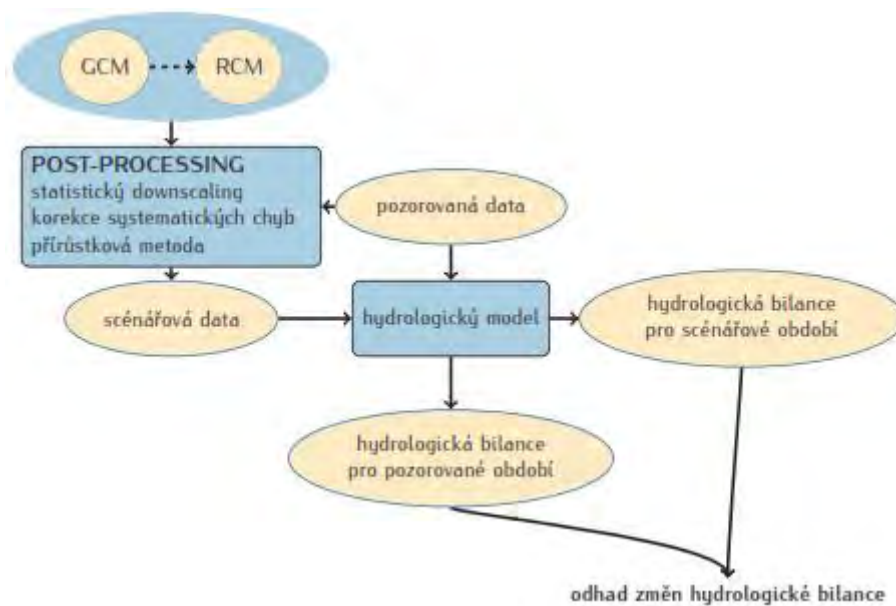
GCM

RCM

POST-PROCESSING
statistický downscaling
korekce systematických chyb
přírůstková metoda

pozorovaná data

scénářová data

hydrologický model

hydrologická bilance pro scénářové období

hydrologická bilance pro pozorované období

odhad změn hydrologické bilance